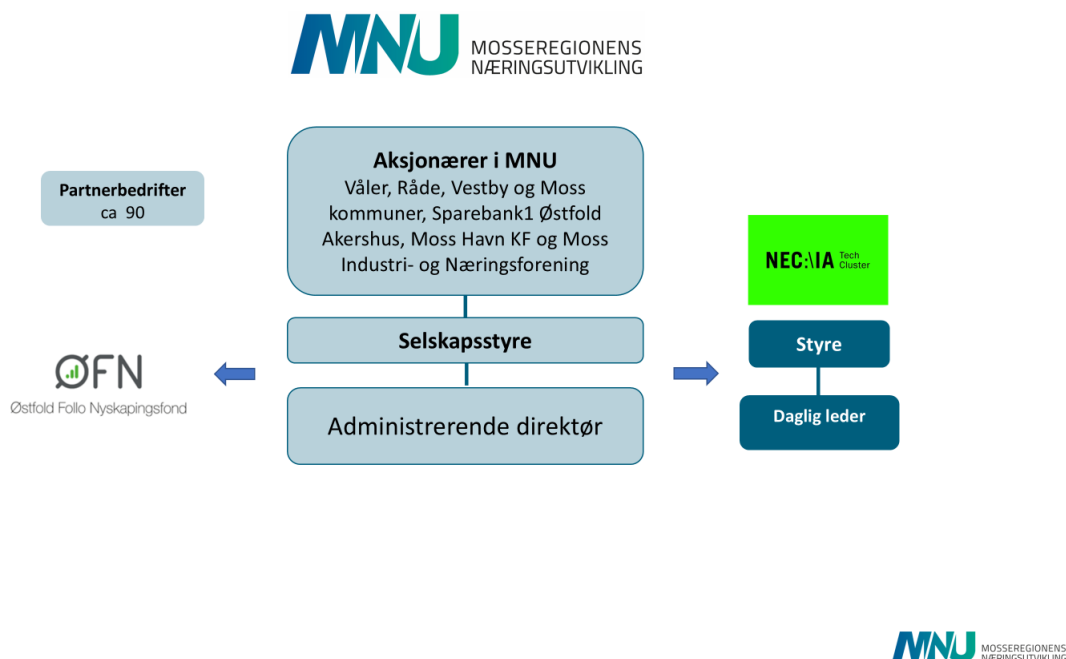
MNU MOSSEREGIONENS NÆRINGSUTVIKLING

Aksjonærer i MNU
Våler, Råde, Vestby og Moss kommuner, Sparebank1 Østfold Akershus, Moss Havn KF og Moss Industri- og Næringsforening

Partnerbedrifter
ca 90

NEC:\IA Tech Cluster

Selskapsstyre

ØFN
Østfold Follo Nyskapingsfond

Styre

Daglig leder

Administrerende direktør

MNU MOSSEREGIONENS NÆRINGSUTVIKLING